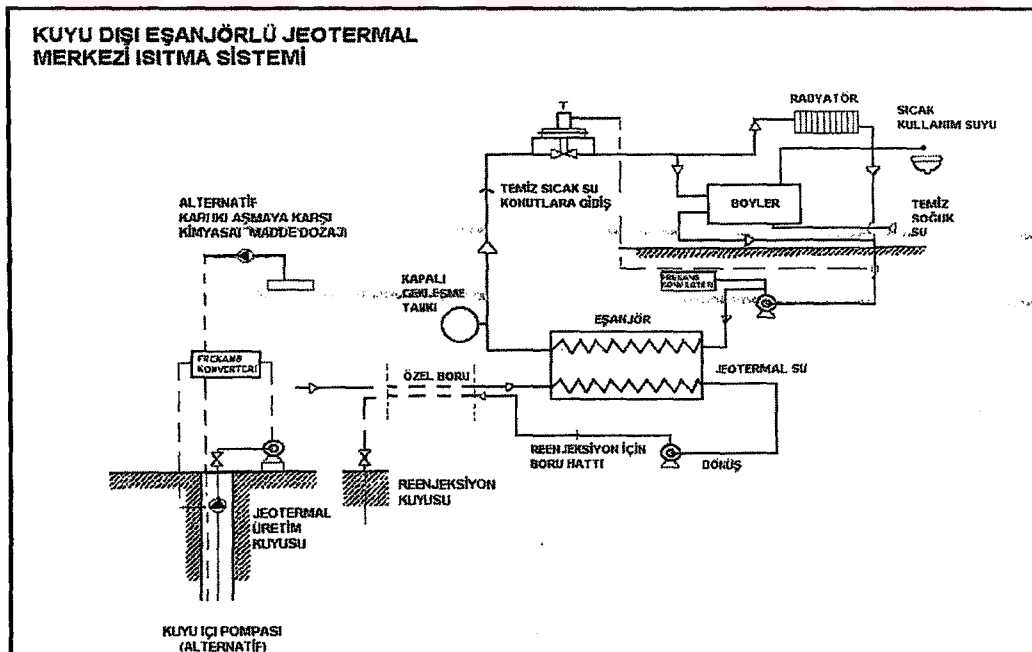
KUYU DIŞI EŞANJÖRLÜ JEOTERMAL MERKEZİ ISITMA SİSTEMİ

RADYATÖR

SICAK KULLANIM SUYU

TEMİZ SICAK SU KONUTLARA GİDİŞ

BOYLER

TEMİZ SOĞUK SU

ALTERNATİF KABUK ASMAYA KARŞI KİMYASAL MADDE DOZAJI

KAPALI GENLEŞME TANKI

FREKANS KONVERTER

EŞANJÖR

FREKANS KONVERTERİ

ÖZEL BORU

JEOTERMAL SU

REENJEKSİYON İÇİN BORU HATTI

DÖNÜŞ

REENJEKSİYON KUYUSU

JEOTERMAL ÜRETİM KUYUSU

KUYU İÇİ POMPASI (ALTERNATİF)